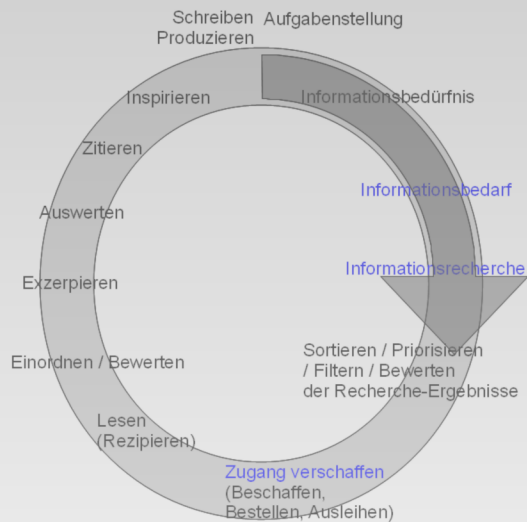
Schreiben
Produzieren

Aufgabenstellung

Informationsbedürfnis

Informationsbedarf

Informationsrecherche

Sortieren / Priorisieren / Filtern / Bewerten der Recherche-Ergebnisse

Zugang verschaffen (Beschaffen, Bestellen, Ausleihen)

Lesen (Rezipieren)

Einordnen / Bewerten

Exzerpieren

Auswerten

Zitieren

Inspirieren